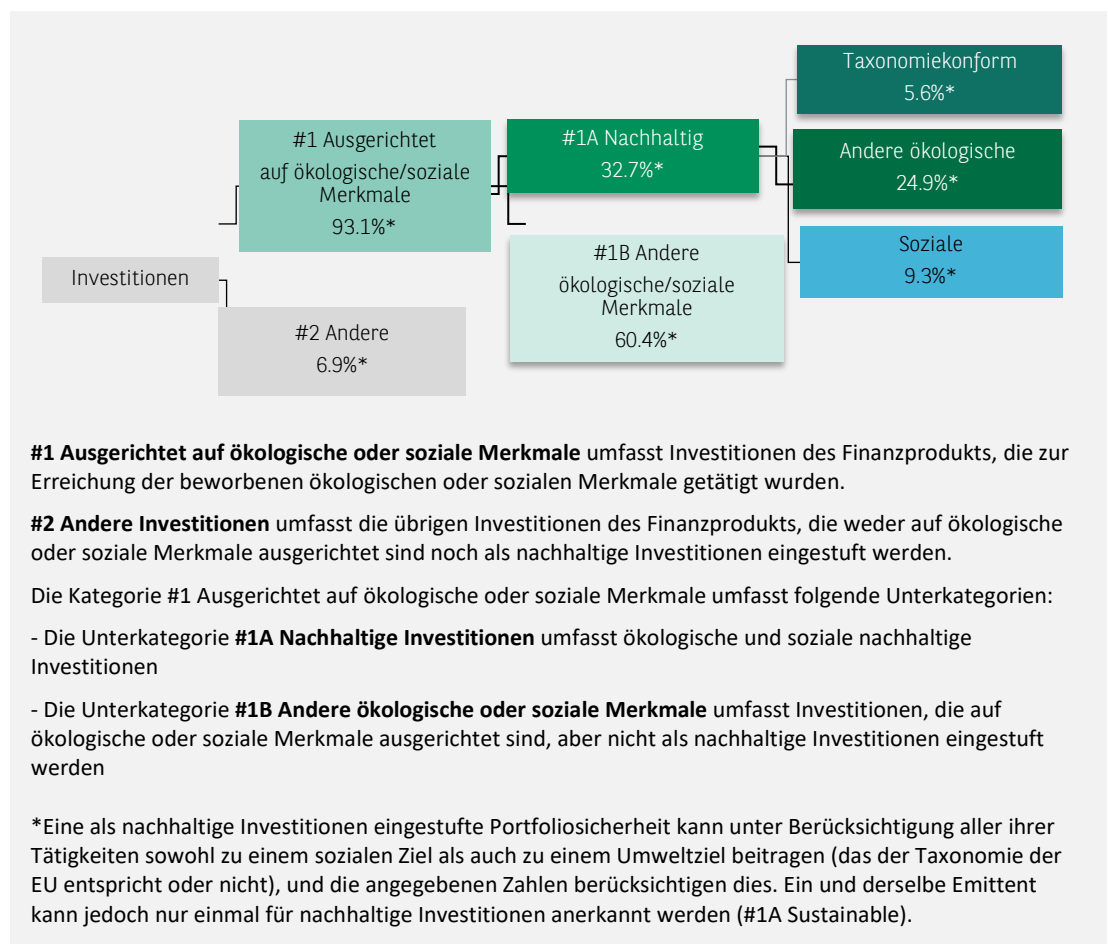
Investitionen

#1 Ausgerichtet auf ökologische/soziale Merkmale
93.1%*

#2 Andere
6.9%*

#1A Nachhaltig
32.7%*

#1B Andere ökologische/soziale Merkmale
60.4%*

Taxonomiekonform
5.6%*

Andere ökologische
24.9%*

Soziale
9.3%*

**#1 Ausgerichtet auf ökologische oder soziale Merkmale** umfasst Investitionen des Finanzprodukts, die zur Erreichung der beworbenen ökologischen oder sozialen Merkmale getätigt wurden.

**#2 Andere Investitionen** umfasst die übrigen Investitionen des Finanzprodukts, die weder auf ökologische oder soziale Merkmale ausgerichtet sind noch als nachhaltige Investitionen eingestuft werden.

Die Kategorie #1 Ausgerichtet auf ökologische oder soziale Merkmale umfasst folgende Unterkategorien:

- Die Unterkategorie **#1A Nachhaltige Investitionen** umfasst ökologische und soziale nachhaltige Investitionen

- Die Unterkategorie **#1B Andere ökologische oder soziale Merkmale** umfasst Investitionen, die auf ökologische oder soziale Merkmale ausgerichtet sind, aber nicht als nachhaltige Investitionen eingestuft werden

*Eine als nachhaltige Investitionen eingestufte Portfoliosicherheit kann unter Berücksichtigung aller ihrer Tätigkeiten sowohl zu einem sozialen Ziel als auch zu einem Umweltziel beitragen (das der Taxonomie der EU entspricht oder nicht), und die angegebenen Zahlen berücksichtigen dies. Ein und derselbe Emittent kann jedoch nur einmal für nachhaltige Investitionen anerkannt werden (#1A Sustainable).